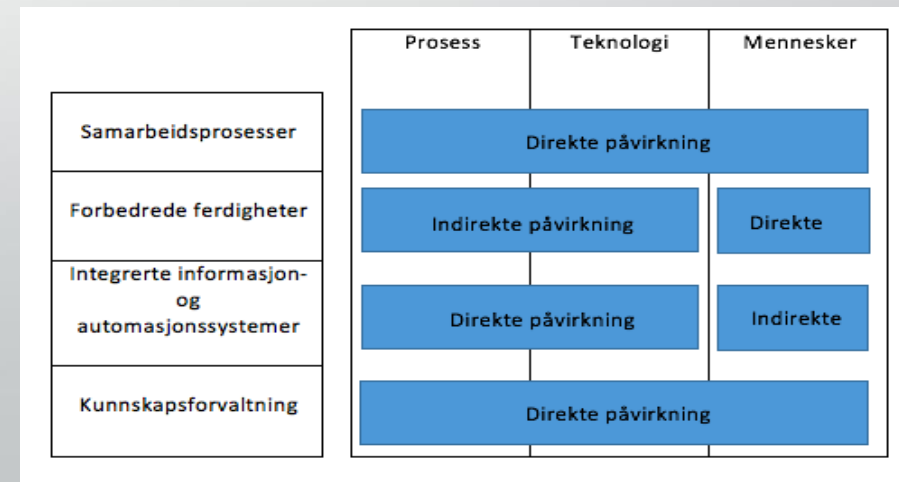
| | Prosess | Teknologi | Mennesker |
|---|---|---|---|
| Samarbeidsprosesser | Direkte påvirkning | | |
| Forbedrede ferdigheter | Indirekte påvirkning | | Direkte |
| Integrerte informasjon- og automasjonssystemer | Direkte påvirkning | | Indirekte |
| Kunnskapsforvaltning | Direkte påvirkning | | |